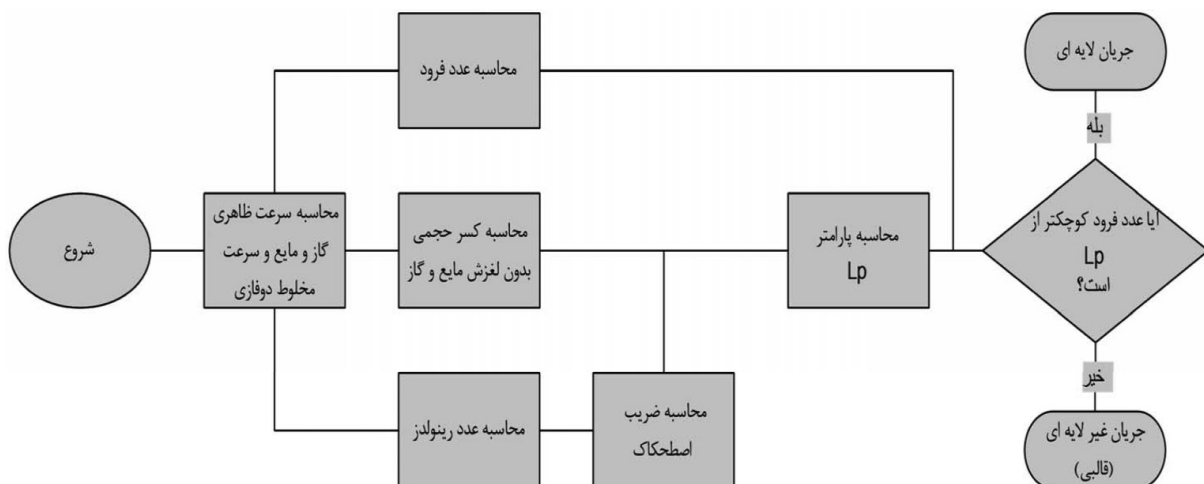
جریان لایه ای

بله

آیا عدد فرود کوچکتر از Lp است؟

خیر

جریان غیر لایه ای (قالبی)

محاسبه عدد فرود

شروع

محاسبه سرعت ظاهری گاز و مایع و سرعت مخلوط دوفازی

محاسبه کسر حجمی بدون لغزش مایع و گاز

محاسبه پارامتر Lp

محاسبه عدد رینولدز

محاسبه ضریب اصطحکاک